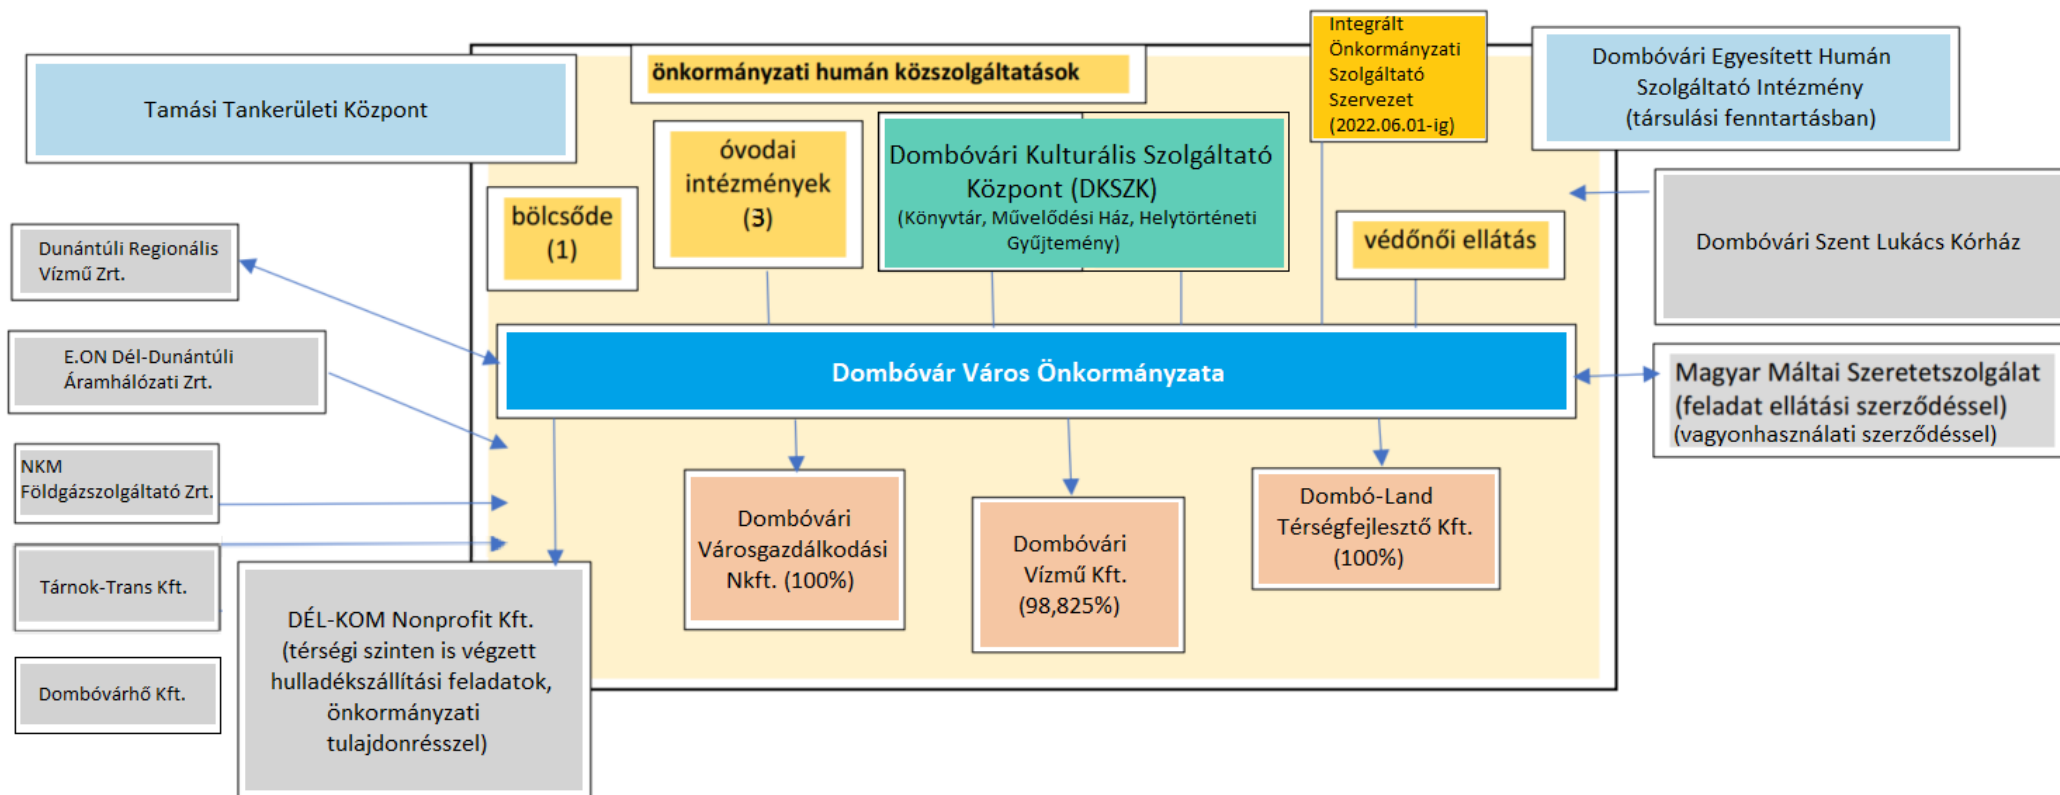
Tamási Tankerületi Központ

önkormányzati humán közszolgáltatások

Integrált Önkormányzati Szolgáltató Szervezet (2022.06.01-ig)

Dombóvári Egyesített Humán Szolgáltató Intézmény (társulási fenntartásban)

bölcsőde (1)

óvodai intézmények (3)

Dombóvári Kulturális Szolgáltató Központ (DKSZK) (Könyvtár, Művelődési Ház, Helytörténeti Gyűjtemény)

védőnői ellátás

Dombóvári Szent Lukács Kórház

Dunántúli Regionális Vízmű Zrt.

E.ON Dél-Dunántúli Áramhálózati Zrt.

Dombóvár Város Önkormányzata

Magyar Máltai Szeretetszolgálat (feladat ellátási szerződéssel) (vagyonhasználati szerződéssel)

NKM Földgázszolgáltató Zrt.

Dombóvári Városgazdálkodási Nkft. (100%)

Dombóvári Vízmű Kft. (98,825%)

Dombó-Land Térségfejlesztő Kft. (100%)

Tárnok-Trans Kft.

DÉL-KOM Nonprofit Kft. (térségi szinten is végzett hulladékszállítási feladatok, önkormányzati tulajdonrésszel)

Dombóvárhő Kft.